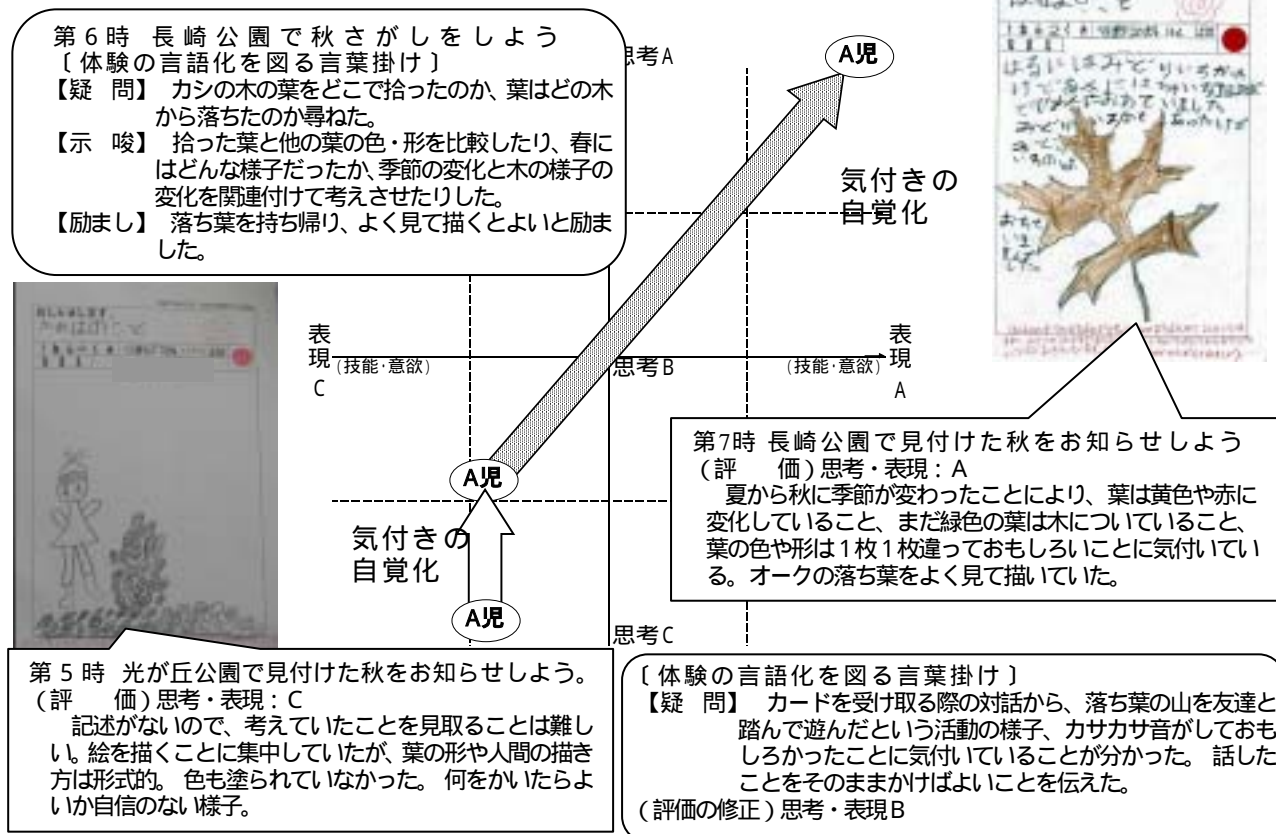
第６時　長崎公園で秋さがしをしよう
〔体験の言語化を図る言葉掛け〕
【疑　問】　カシの木の葉をどこで拾ったのか、葉はどの木から落ちたのか尋ねた。
【示　唆】　拾った葉と他の葉の色・形を比較したり、春にはどんな様子だったか、季節の変化と木の様子の変化を関連付けて考えさせたりした。
【励まし】　落ち葉を持ち帰り、よく見て描くとよいと励ました。

思考A

A児

気付きの自覚化

表現（技能・意欲）C

思考B

表現（技能・意欲）A

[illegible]

第7時　長崎公園で見付けた秋をお知らせしよう
（評　　価）思考・表現：A
　夏から秋に季節が変わったことにより、葉は黄色や赤に変化していること、まだ緑色の葉は木についていること、葉の色や形は１枚１枚違っておもしろいことに気付いている。オークの落ち葉をよく見て描いていた。

A児

気付きの自覚化

A児

思考C

第５時　光が丘公園で見付けた秋をお知らせしよう。
（評　　価）思考・表現：C
　記述がないので、考えていたことを見取ることは難しい。絵を描くことに集中していたが、葉の形や人間の描き方は形式的。色も塗られていなかった。何をかいたらよいか自信のない様子。

〔体験の言語化を図る言葉掛け〕
【疑　問】　カードを受け取る際の対話から、落ち葉の山を友達と踏んで遊んだという活動の様子、カサカサ音がしておもしろかったことに気付いていることが分かった。話したことをそのままかけばよいことを伝えた。
（評価の修正）思考・表現B